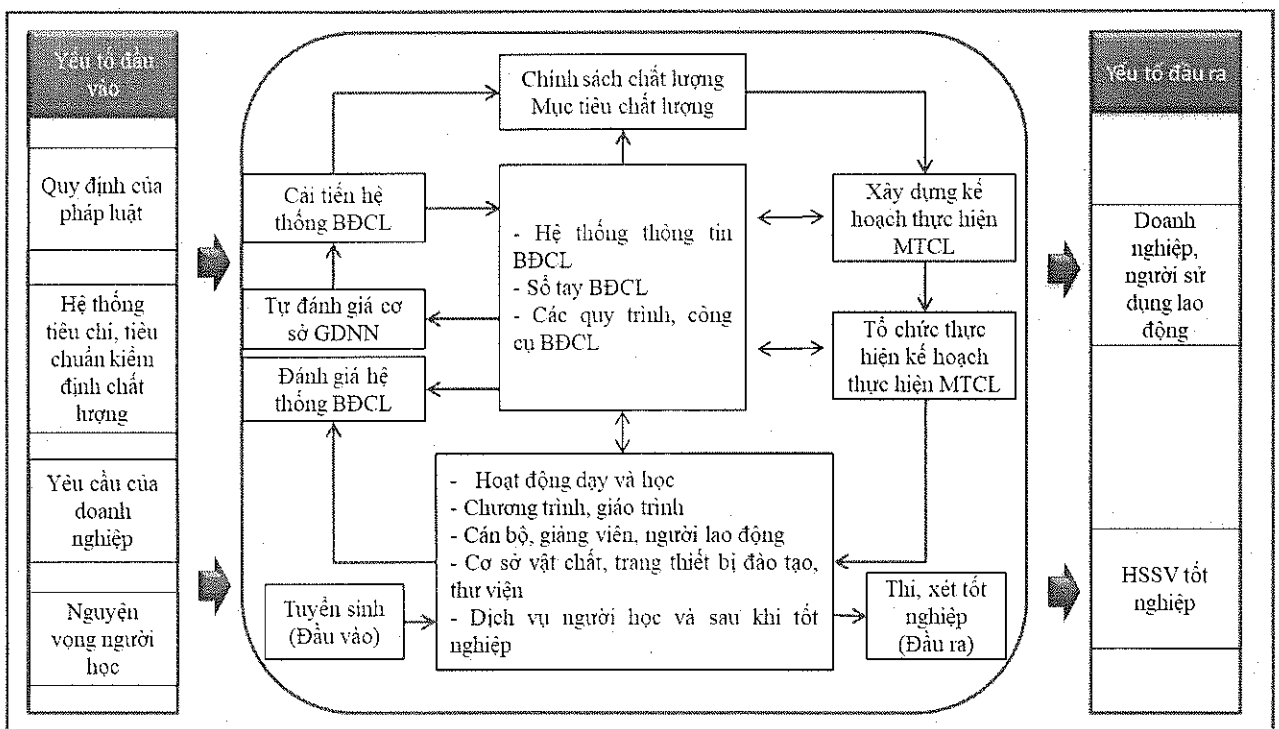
Yếu tố đầu vào

Quy định của pháp luật

Hệ thống tiêu chí, tiêu chuẩn kiểm định chất lượng

Yêu cầu của doanh nghiệp

Nguyện vọng người học

Chính sách chất lượng
Mục tiêu chất lượng

Cải tiến hệ thống BĐCL

- Hệ thống thông tin BĐCL
- Sổ tay BĐCL
- Các quy trình, công cụ BĐCL

Xây dựng kế hoạch thực hiện MTCL

Tự đánh giá cơ sở GDNN

Tổ chức thực hiện kế hoạch thực hiện MTCL

Đánh giá hệ thống BĐCL

- Hoạt động dạy và học
- Chương trình, giáo trình
- Cán bộ, giảng viên, người lao động
- Cơ sở vật chất, trang thiết bị đào tạo, thư viện
- Dịch vụ người học và sau khi tốt nghiệp

Tuyển sinh
(Đầu vào)

Thi, xét tốt nghiệp
(Đầu ra)

Yếu tố đầu ra

Doanh nghiệp, người sử dụng lao động

HSSV tốt nghiệp